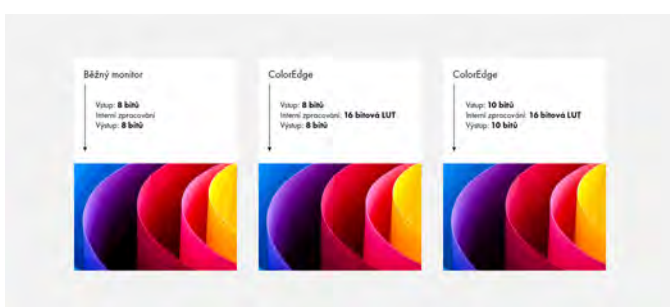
Běžný monitor

Vstup: **8 bitů**
Interní zpracování
Výstup: **8 bitů**

ColorEdge

Vstup: **8 bitů**
Interní zpracování: **16 bitová LUT**
Výstup: **8 bitů**

ColorEdge

Vstup: **10 bitů**
Interní zpracování: **16 bitová LUT**
Výstup: **10 bitů**